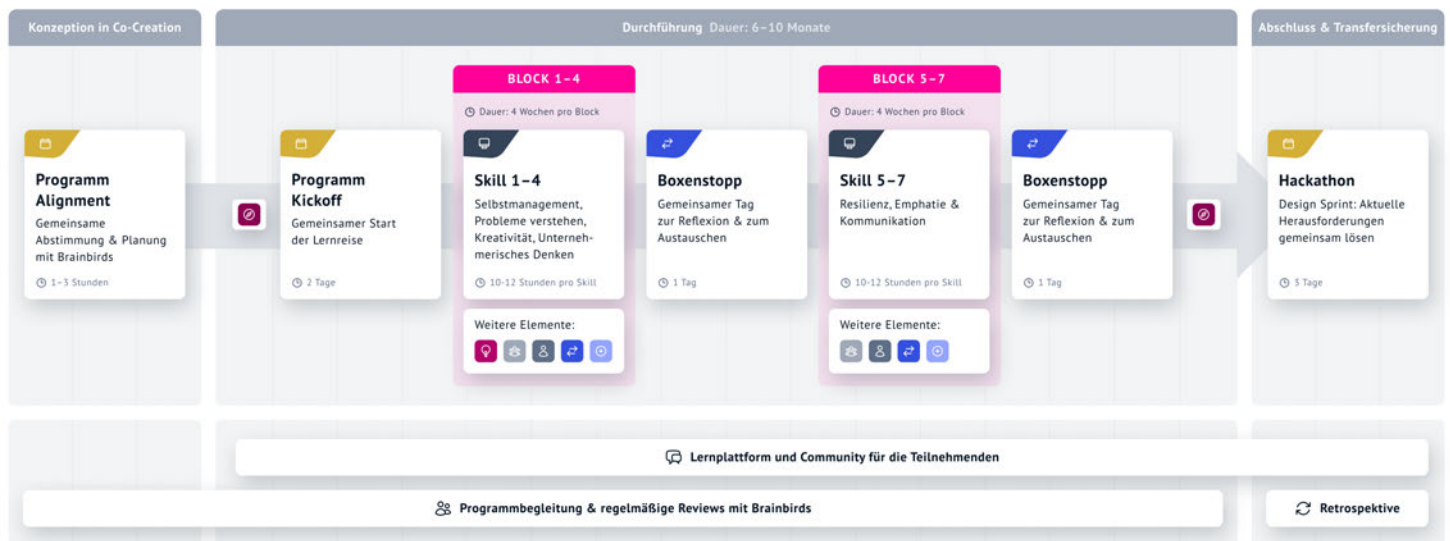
Konzeption in Co-Creation

Durchführung Dauer: 6–10 Monate

Abschluss & Transfersicherung

Programm Alignment
Gemeinsame Abstimmung & Planung mit Brainbirds
1–3 Stunden

Programm Kickoff
Gemeinsamer Start der Lernreise
2 Tage

BLOCK 1–4
Dauer: 4 Wochen pro Block

Skill 1–4
Selbstmanagement, Probleme verstehen, Kreativität, Unternehmerisches Denken
10-12 Stunden pro Skill

Weitere Elemente:

Boxenstopp
Gemeinsamer Tag zur Reflexion & zum Austauschen
1 Tag

BLOCK 5–7
Dauer: 4 Wochen pro Block

Skill 5–7
Resilienz, Emphatie & Kommunikation
10-12 Stunden pro Skill

Weitere Elemente:

Boxenstopp
Gemeinsamer Tag zur Reflexion & zum Austauschen
1 Tag

Hackathon
Design Sprint: Aktuelle Herausforderungen gemeinsam lösen
3 Tage

Lernplattform und Community für die Teilnehmenden

Programmbegleitung & regelmäßige Reviews mit Brainbirds

Retrospektive